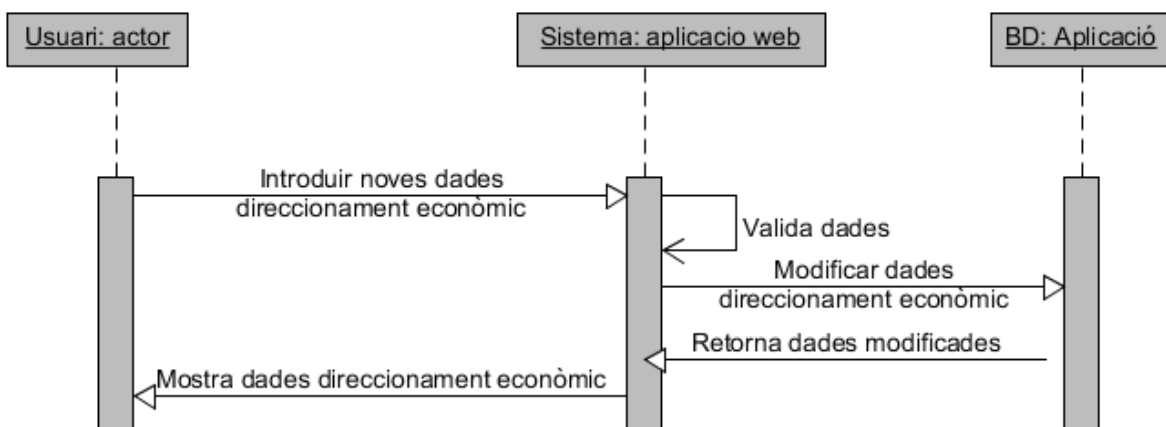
Usuari: actor

Sistema: aplicacio web

BD: Aplicació

Introduir noves dades direccionament econòmic

Valida dades

Modificar dades direccionament econòmic

Retorna dades modificades

Mostra dades direccionament econòmic